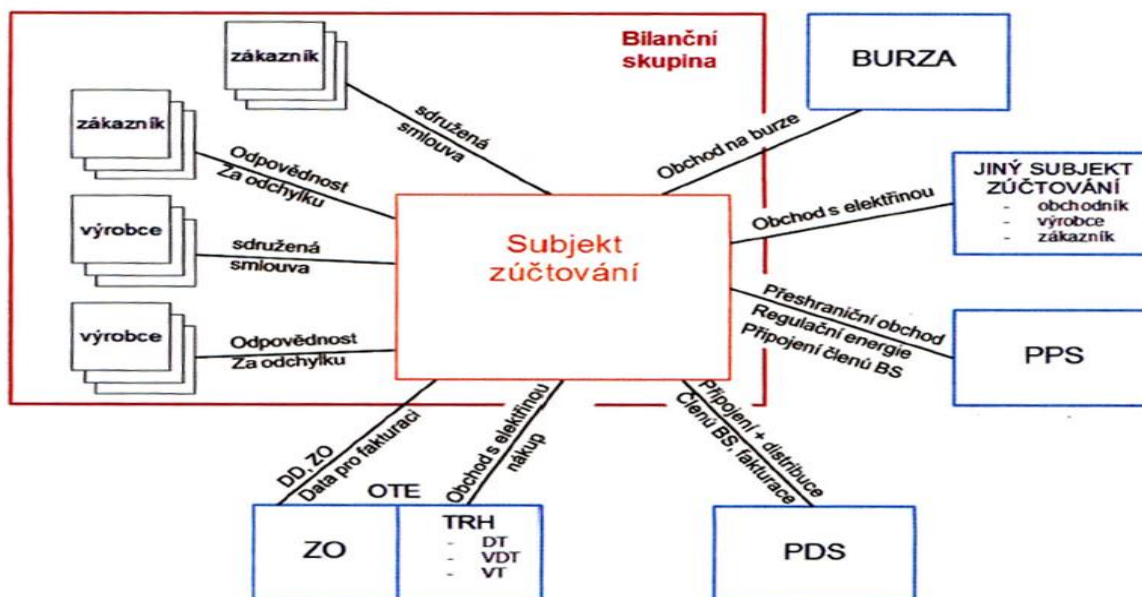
Bilanční skupina

zákazník

sdružená smlouva

zákazník

Odpovědnost Za odchylku

výrobce

sdružená smlouva

výrobce

Odpovědnost Za odchylku

Subjekt zúčtování

BURZA

Obchod na burze

JINÝ SUBJEKT ZÚČTOVÁNÍ
- obchodník
- výrobce
- zákazník

Obchod s elektřinou

Přeshraniční obchod
Regulační energie
Připojení členů BS

PPS

DD, ZO
Data pro fakturaci

Obchod s elektřinou
nákup

Připojení + distribuce
členů BS, fakturace

OTE

ZO

TRH
- DT
- VDT
- VT

PDS